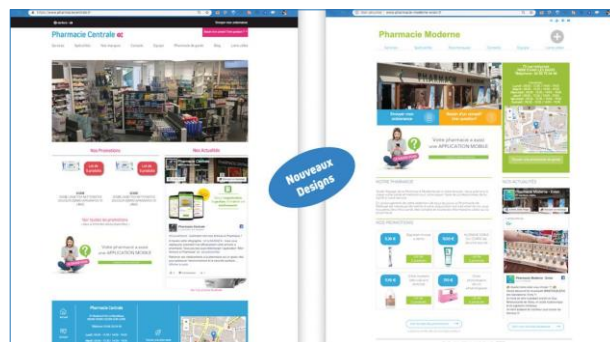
Pharmacie Centrale

Nos Promotions

Nos Actualités

Votre pharmacie a aussi son APPLICATION MOBILE

Pharmacie Centrale

Nouveaux Designs

Pharmacie Moderne

PHARMACIE

Votre pharmacie a aussi son APPLICATION MOBILE

NOS PROMOTIONS

NOS ACTUALITÉS

Pharmacie Moderne